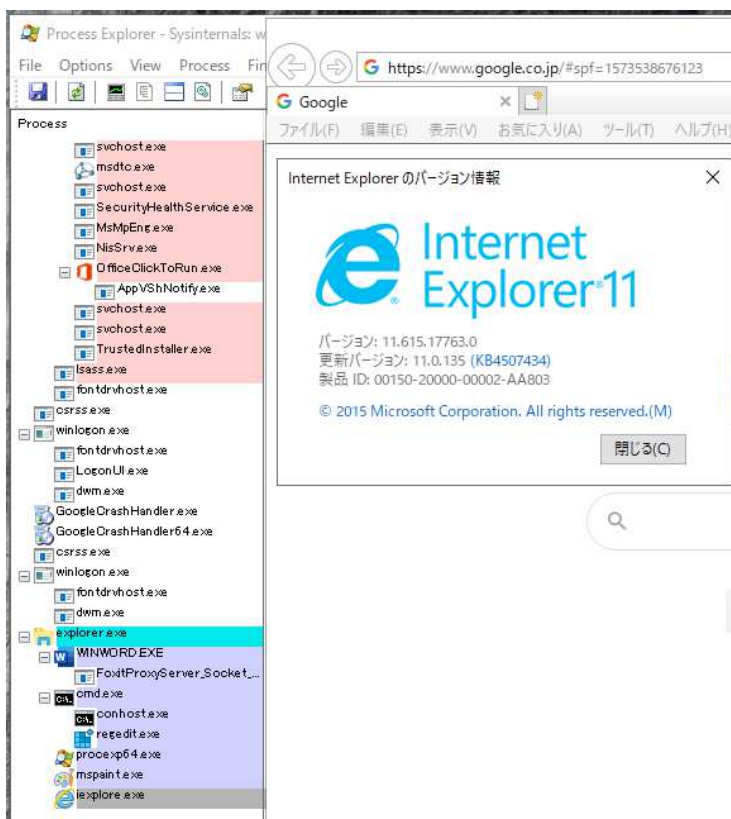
Process Explorer - Sysinternals: w

File Options View Process Fin

Process

svchost.exe
msdtc.exe
svchost.exe
SecurityHealthService.exe
MsMpEng.exe
NisSrv.exe
OfficeClickToRun.exe
AppVShNotify.exe
svchost.exe
svchost.exe
TrustedInstaller.exe
lsass.exe
fontdrvhost.exe
csrss.exe
winlogon.exe
fontdrvhost.exe
LogonUI.exe
dwm.exe
GoogleCrashHandler.exe
GoogleCrashHandler64.exe
csrss.exe
winlogon.exe
fontdrvhost.exe
dwm.exe
explorer.exe
WINWORD.EXE
FoxitProxyServer_Socket_...
cmd.exe
conhost.exe
regedit.exe
procexp64.exe
mspaint.exe
iexplore.exe

https://www.google.co.jp/#spf=1573538676123

Google

ファイル(F) 編集(E) 表示(V) お気に入り(A) ツール(T) ヘルプ(H)

Internet Explorer のバージョン情報

Internet Explorer 11

バージョン: 11.615.17763.0
更新バージョン: 11.0.135 (KB4507434)
製品 ID: 00150-20000-00002-AA803

© 2015 Microsoft Corporation. All rights reserved.(M)

閉じる(C)